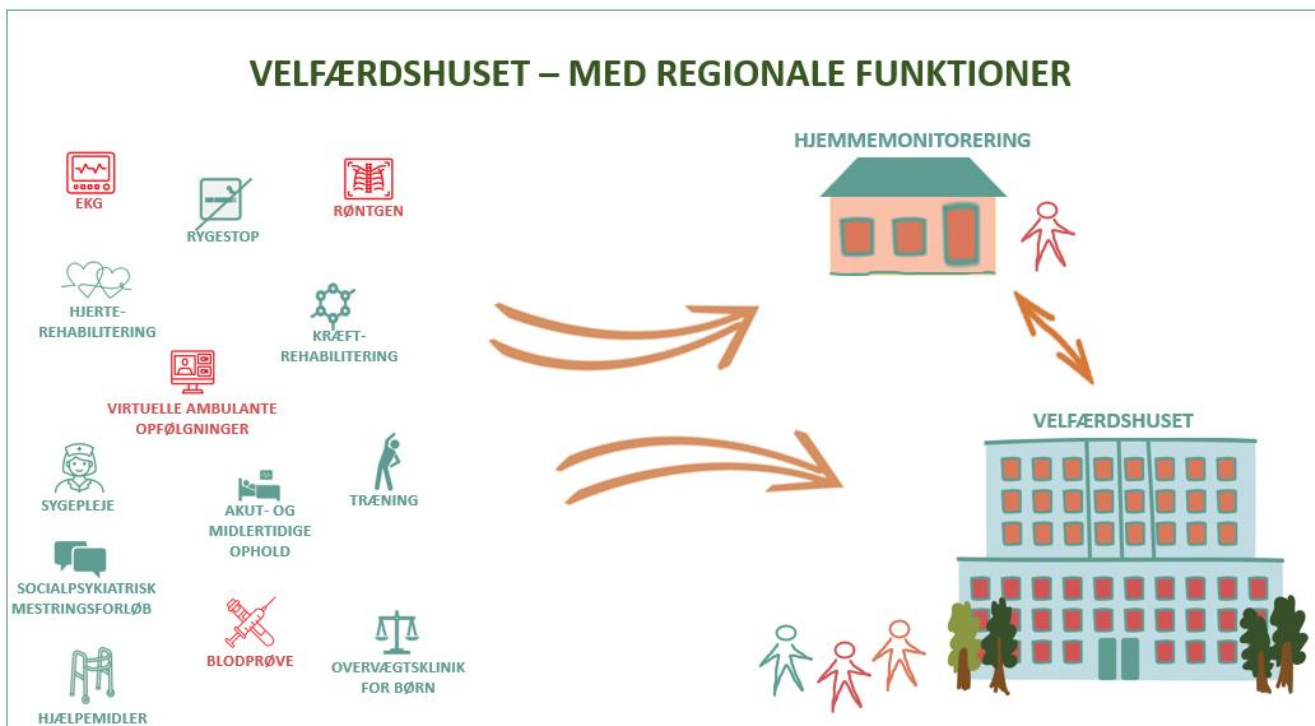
VELFÆRDSHUSET – MED REGIONALE FUNKTIONER

EKG

RYGESTOP

RØNTGEN

HJERTE-REHABILITERING

KRÆFT-REHABILITERING

VIRTUELLE AMBULANTE OPFØLGNINGER

SYGEPLEJE

AKUT- OG MIDLERTIDIGE OPHOLD

TRÆNING

SOCIALPSYKIATRISK MESTRINGSFORLØB

BLODPRØVE

OVERVÆGTSKLINIK FOR BØRN

HJÆLPEMIDLER

HJEMMEMONITORERING

VELFÆRDSHUSET